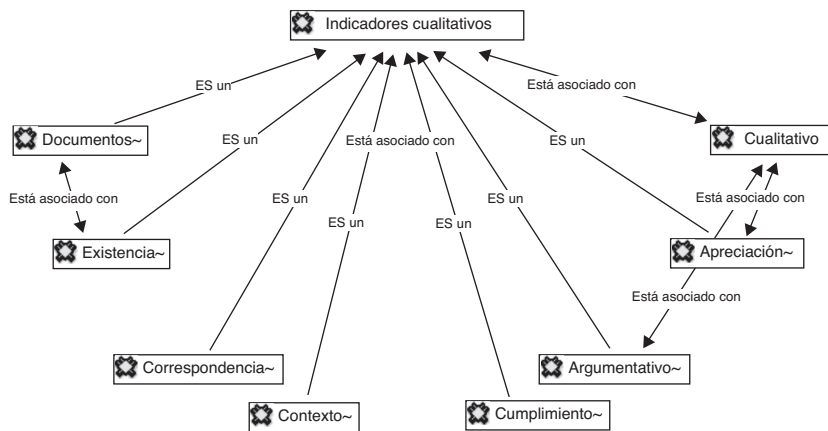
Indicadores cualitativos

ES un

Está asociado con

Documentos~

Cualitativo

ES un

Está asociado con

ES un

Está asociado con

Está asociado con

Existencia~

ES un

ES un

ES un

ES un

Apreciación~

Está asociado con

Correspondencia~

Argumentativo~

Contexto~

Cumplimiento~